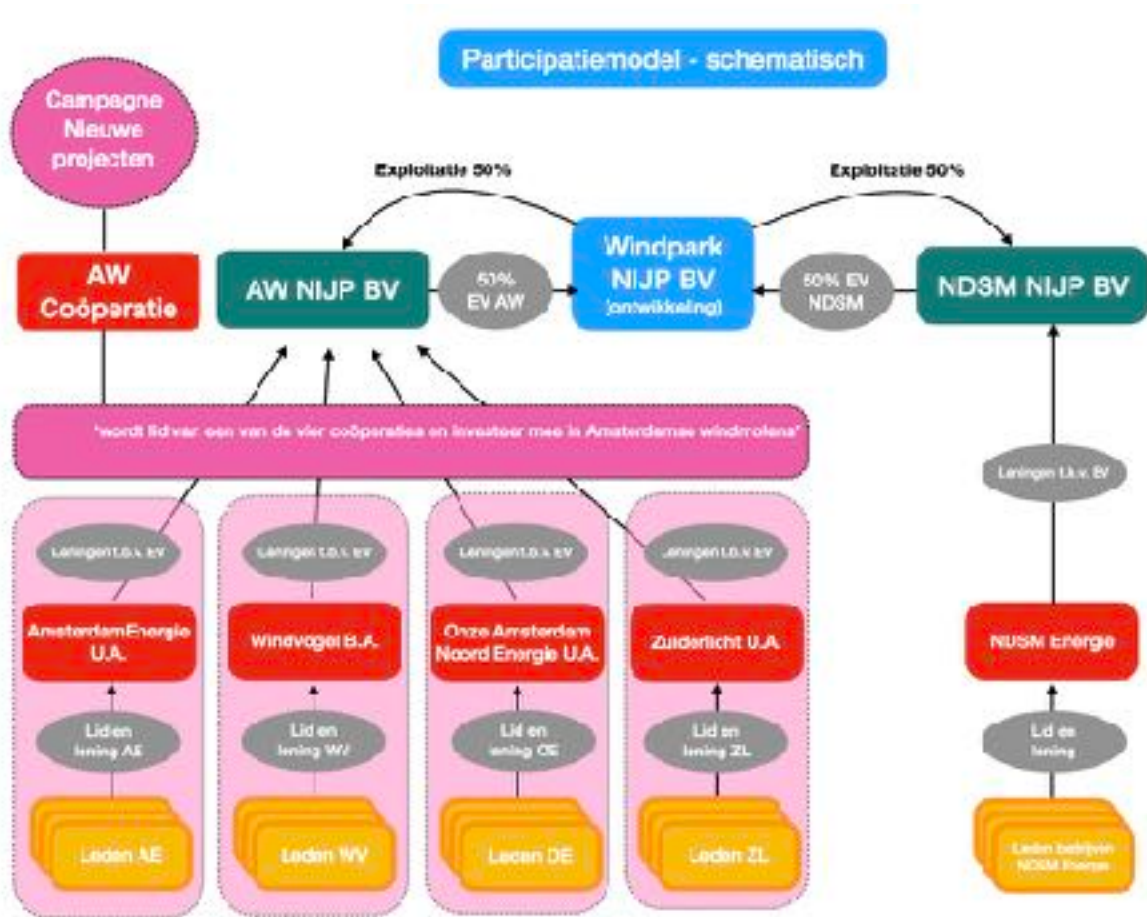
Participatiemodel - schematisch

Campagne Nieuwe projecten

Exploitatie 50%

Exploitatie 50%

AW Coöperatie

AW NIJP BV

50% EV AW

Windpark NIJP BV (ontwikkeling)

50% EV NDSM

NDSM NIJP BV

"wordt lid van een van de vier coöperaties en investeer mee in Amsterdamse windmolens"

Leningen t.b.v. BV

Leningen t.b.v. BV

Leningen t.b.v. BV

Leningen t.b.v. BV

Leningen t.b.v. BV

AmsterdamEnergie U.A.

Windvogel B.A.

Onze Amsterdam Noord Energie U.A.

Zuiderlicht U.A.

NDSM Energie

Lid en lening AE

Lid en lening WV

Lid en lening OE

Lid en lening ZL

Lid en lening

Leden AE

Leden WV

Leden OE

Leden ZL

Leden bedrijven NDSM Energie